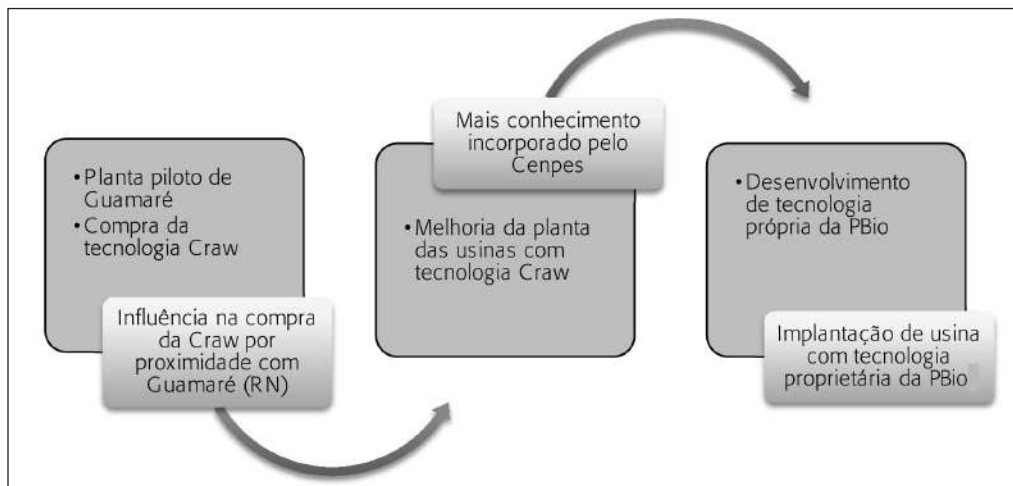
• Planta piloto de Guamaré
• Compra da tecnologia Craw

Influência na compra da Craw por proximidade com Guamaré (RN)

Mais conhecimento incorporado pelo Cenpes

• Melhoria da planta das usinas com tecnologia Craw

• Desenvolvimento de tecnologia própria da PBio

Implantação de usina com tecnologia proprietária da PBio